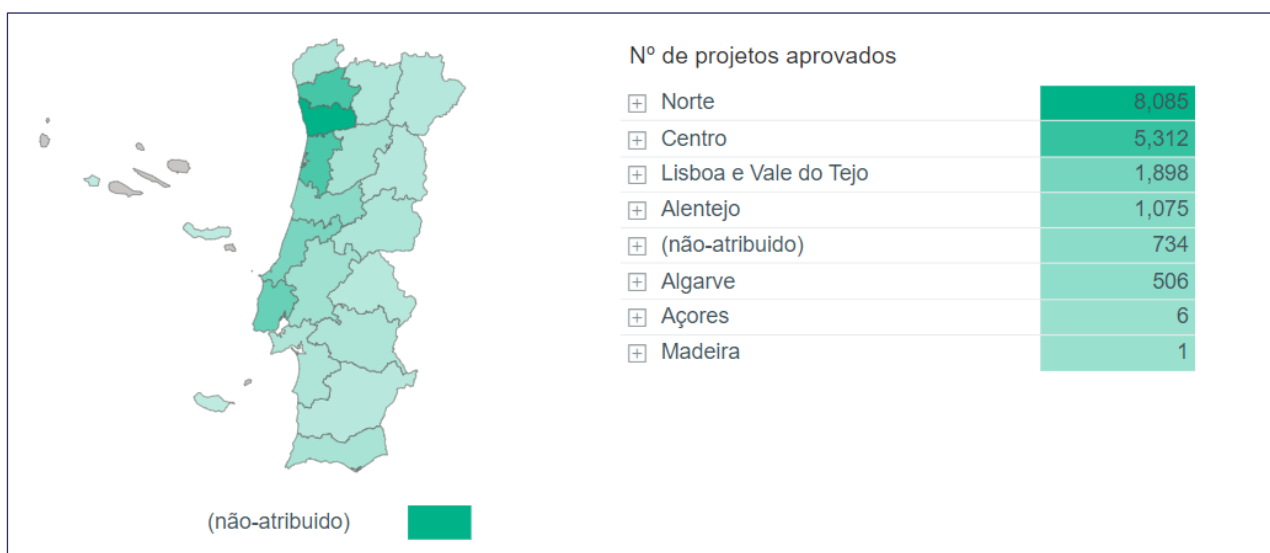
Nº de projetos aprovados

| | |
|---|---|
| ⊞ Norte | 8,085 |
| ⊞ Centro | 5,312 |
| ⊞ Lisboa e Vale do Tejo | 1,898 |
| ⊞ Alentejo | 1,075 |
| ⊞ (não-atribuido) | 734 |
| ⊞ Algarve | 506 |
| ⊞ Açores | 6 |
| ⊞ Madeira | 1 |

(não-atribuido)